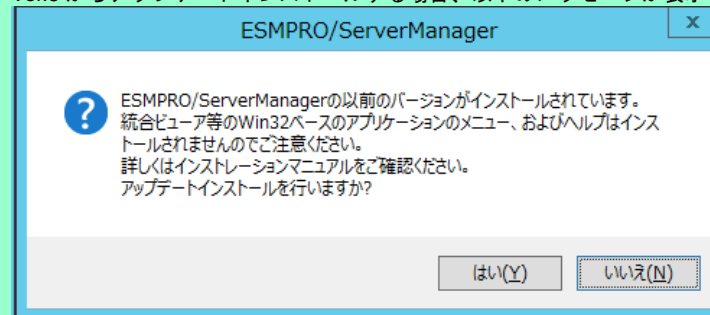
ESMPRO/ServerManager

ESMPRO/ServerManagerの以前のバージョンがインストールされています。
統合ビューア等のWin32ベースのアプリケーションのメニュー、およびヘルプはインストールされませんのでご注意ください。
詳しくはインストレーションマニュアルをご確認ください。
アップデートインストールを行いますか?

はい(Y)

いいえ(N)